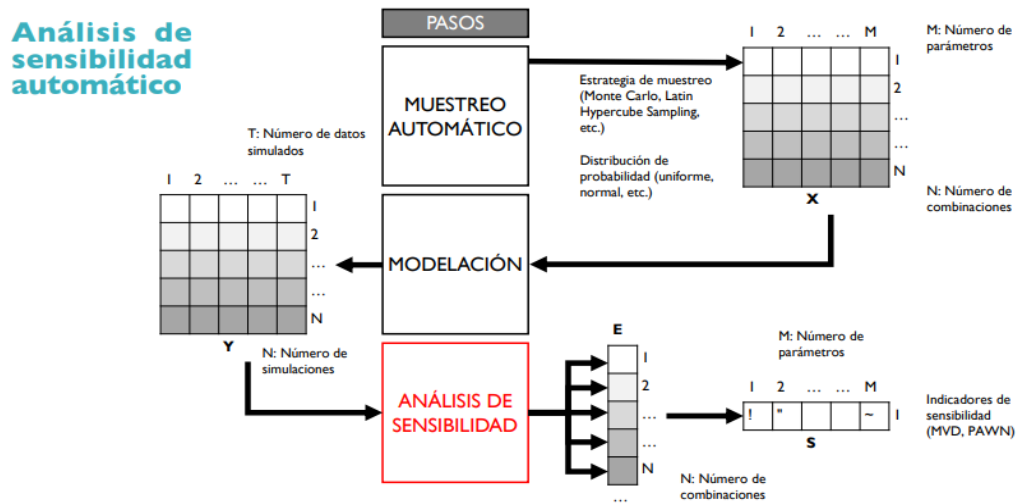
Análisis de sensibilidad automático

PASOS

MUESTREO AUTOMÁTICO

Estrategia de muestreo (Monte Carlo, Latin Hypercube Sampling, etc.)

Distribución de probabilidad (uniforme, normal, etc.)

| 1 | 2 | … | … | M |
|---|---|---|---|---|

M: Número de parámetros

1
2
…
…
N

X

N: Número de combinaciones

T: Número de datos simulados

| 1 | 2 | … | … | T |
|---|---|---|---|---|

1
2
…
…
N

Y

N: Número de simulaciones

MODELACIÓN

ANÁLISIS DE SENSIBILIDAD

E

1
2
…
…
N
…

N: Número de combinaciones

M: Número de parámetros

| 1 | 2 | … | … | M |
|---|---|---|---|---|
| ! | " | | | ~ |

1

S

Indicadores de sensibilidad (MVD, PAWN)